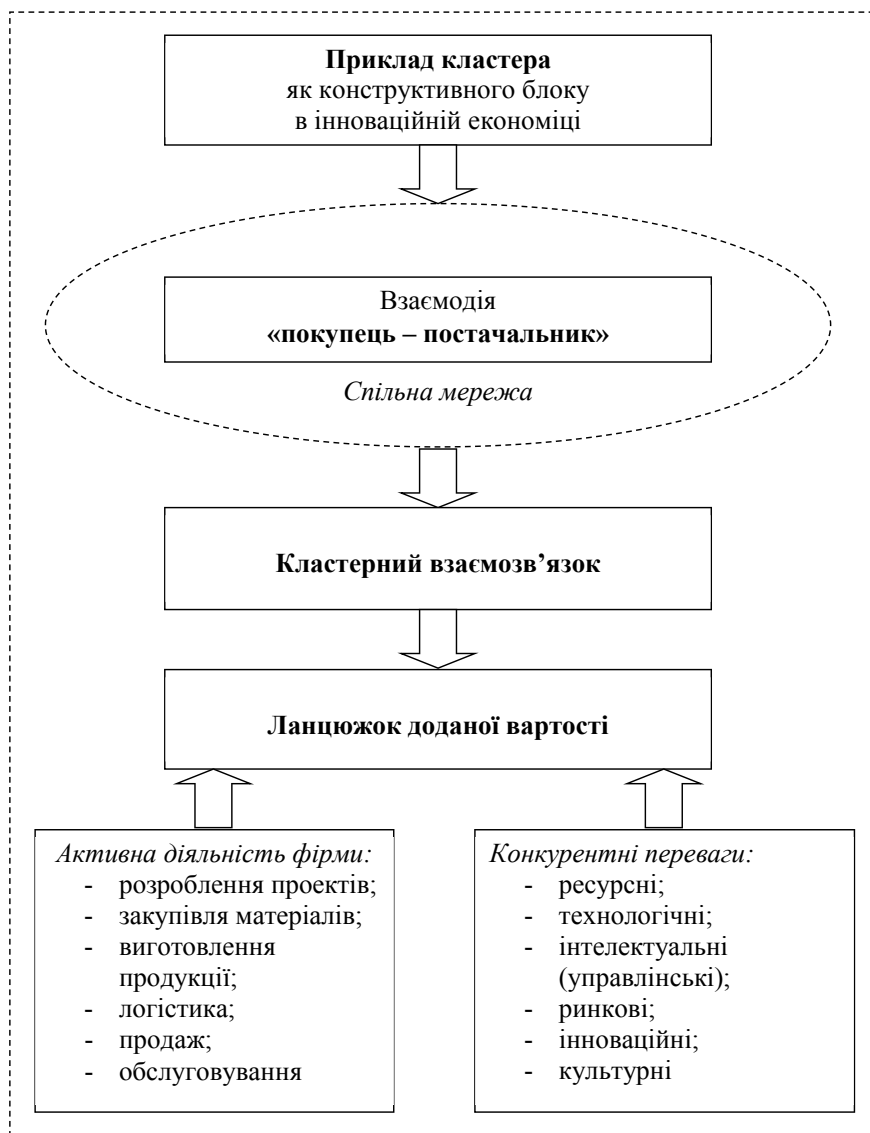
**Приклад кластера**
як конструктивного блоку
в інноваційній економіці

Взаємодія
**«покупець – постачальник»**

*Спільна мережа*

**Кластерний взаємозв'язок**

**Ланцюжок доданої вартості**

*Активна діяльність фірми:*
- розроблення проектів;
- закупівля матеріалів;
- виготовлення продукції;
- логістика;
- продаж;
- обслуговування

*Конкурентні переваги:*
- ресурсні;
- технологічні;
- інтелектуальні (управлінські);
- ринкові;
- інноваційні;
- культурні